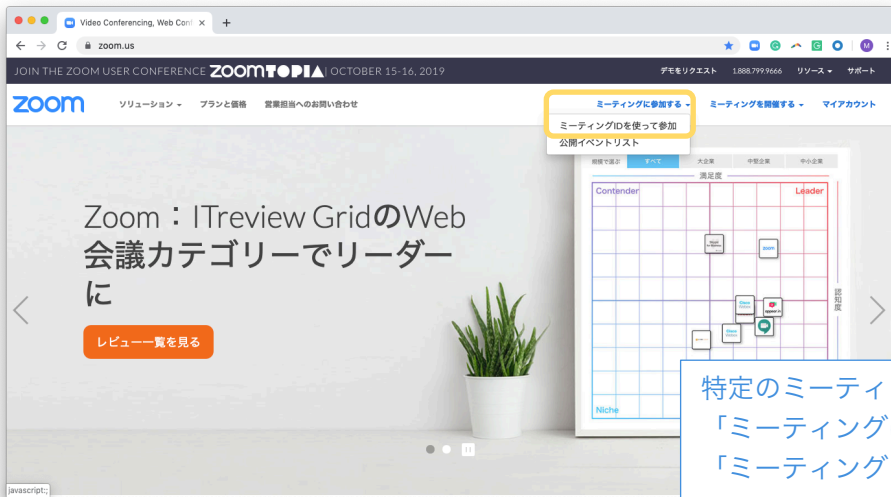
Video Conferencing, Web Conf ×

zoom.us

JOIN THE ZOOM USER CONFERENCE ZOOMTOPIA | OCTOBER 15-16, 2019

デモをリクエスト 1.888.799.9666 リソース サポート

zoom

ソリューション プランと価格 営業担当へのお問い合わせ

ミーティングに参加する ミーティングを開催する マイアカウント

ミーティングIDを使って参加

公開イベントリスト

規模で選ぶ すべて 大企業 中堅企業 中小企業

満足度

Contender

Leader

認知度

Niche

Zoom：ITreview GridのWeb会議カテゴリーでリーダーに

レビュー一覧を見る

特定のミーティ
「ミーティング
「ミーティング

javascript:;